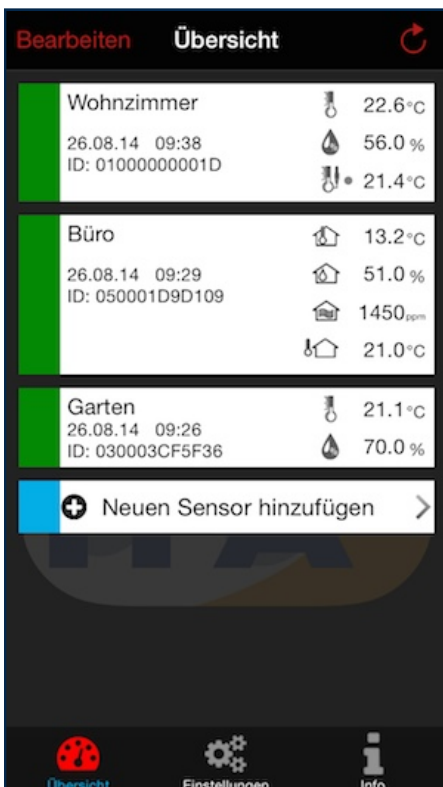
Bearbeiten Übersicht

Wohnzimmer
26.08.14 09:38
ID: 01000000001D
22.6°C
56.0 %
21.4°C

Büro
26.08.14 09:29
ID: 050001D9D109
13.2°C
51.0 %
1450ppm
21.0°C

Garten
26.08.14 09:26
ID: 030003CF5F36
21.1°C
70.0 %

Neuen Sensor hinzufügen

Übersicht Einstellungen Info